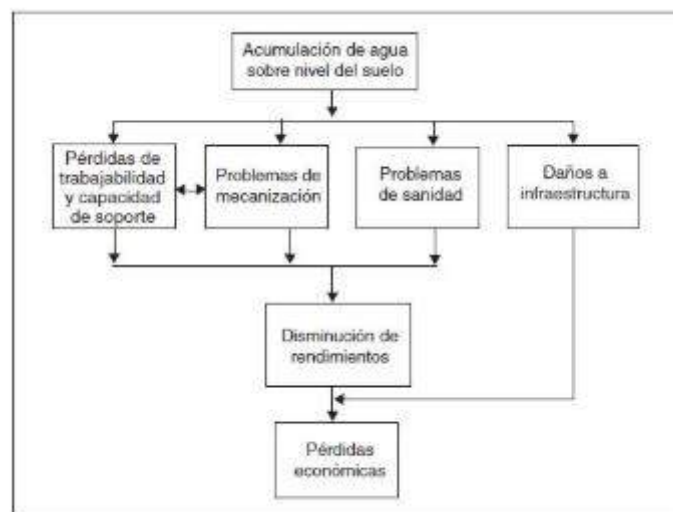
Acumulación de agua sobre nivel del suelo

Pérdidas de trabajabilidad y capacidad de soporte

Problemas de mecanización

Problemas de sanidad

Daños a infraestructura

Disminución de rendimientos

Pérdidas económicas